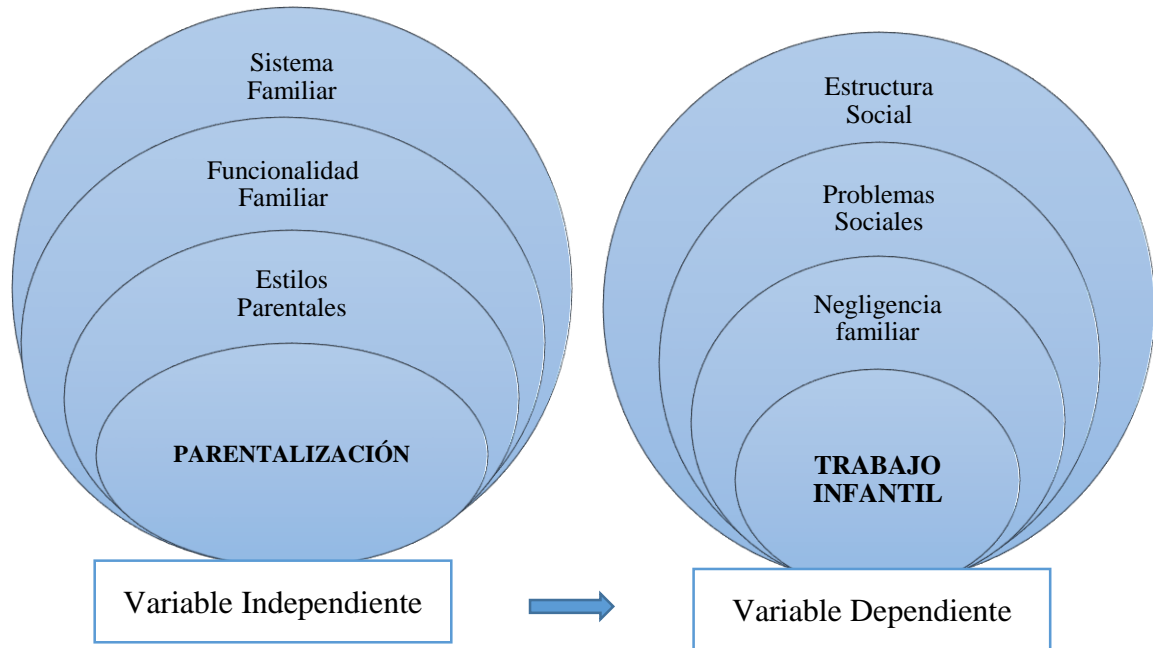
Sistema Familiar

Funcionalidad Familiar

Estilos Parentales

PARENTALIZACIÓN

Variable Independiente

Estructura Social

Problemas Sociales

Negligencia familiar

TRABAJO INFANTIL

Variable Dependiente